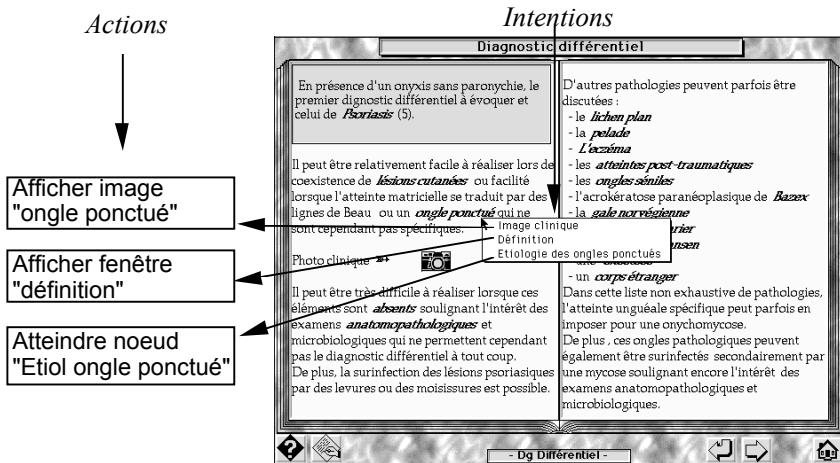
Actions

Intentions

Diagnostic différentiel

En présence d'un onyxis sans paronychie, le premier dignostic différentiel à évoquer et celui de *Psoriasis* (5).

Il peut être relativement facile à réaliser lors de coexistence de *lésions cutanées* ou facilité lorsque l'atteinte matricielle se traduit par des lignes de Beau ou un *ongle ponctué* qui ne sont cependant pas spécifiques.

Photo clinique

Il peut être très difficile à réaliser lorsque ces éléments sont *absents* soulignant l'intérêt des examens *anatomopathologiques* et microbiologiques qui ne permettent cependant pas le diagnostic différentiel à tout coup.
De plus, la surinfection des lésions psoriasiques par des levures ou des moisissures est possible.

D'autres pathologies peuvent parfois être discutées :
- le *lichen plan*
- la *pelade*
- *L'eczéma*
- les *atteintes post-traumatiques*
- les *ongles séniles*
- l'acrokératose paranéoplasique de *Bazex*
- la *gale norvégienne*
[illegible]rier
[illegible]nsen
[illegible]
- un *corps étranger*
Dans cette liste non exhaustive de pathologies, l'atteinte unguéale spécifique peut parfois en imposer pour une onychomycose.
De plus , ces ongles pathologiques peuvent également être surinfectés secondairement par une mycose soulignant encore l'intérêt des examens anatomopathologiques et microbiologiques.

Image clinique
Définition
Etiologie des ongles ponctués

Afficher image "ongle ponctué"

Afficher fenêtre "définition"

Atteindre noeud "Etiol ongle ponctué"

- Dg Différentiel -